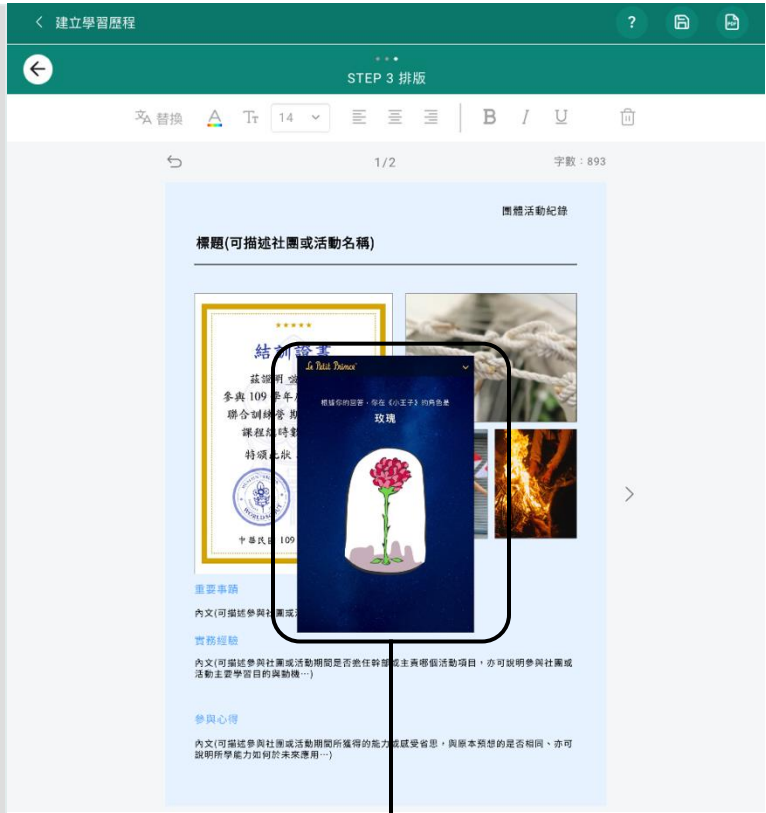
< 建立學習歷程

?

PDF

STEP 3 排版

替換 A 14 B I U

1/2

字數：893

團體活動紀錄

標題(可描述社團或活動名稱)

★★★★★

結訓證書

蘇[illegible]

參與 109 學年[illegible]

聯合訓練營 期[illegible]

課程結時數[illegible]

特頒此狀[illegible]

中華民國 109

Le Petit Prince

根據你的回答，你在《小王子》的角色是

玫瑰

重要事蹟

內文(可描述參與社團或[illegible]

實務經驗

內文(可描述參與社團或活動期間是否擔任幹部或主責哪個活動項目，亦可說明參與社團或活動主要學習目的與動機⋯)

參與心得

內文(可描述參與社團或活動期間所獲得的能力或感受省思，與原本預想的是否相同、亦可說明所學能力如何於未來應用⋯)